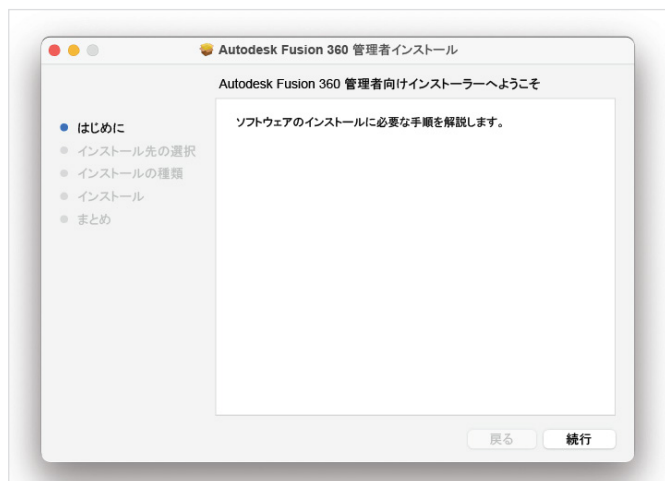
Autodesk Fusion 360 管理者インストール

Autodesk Fusion 360 管理者向けインストーラーへようこそ

はじめに
インストール先の選択
インストールの種類
インストール
まとめ

ソフトウェアのインストールに必要な手順を解説します。

戻る
続行